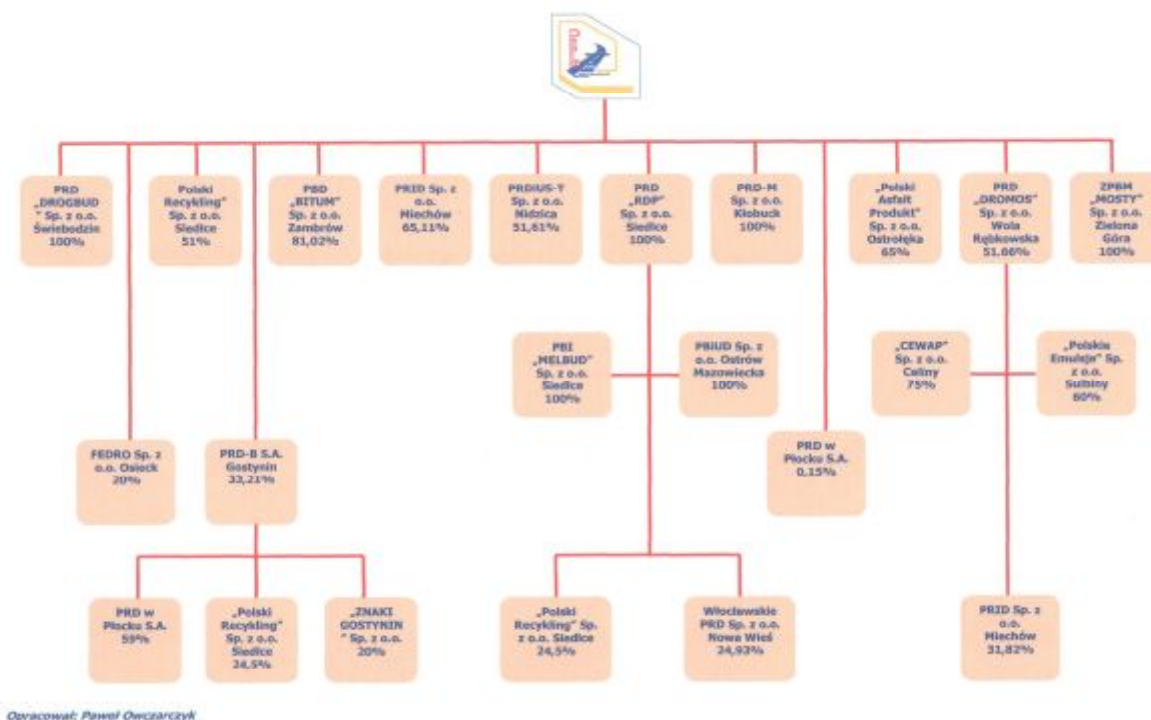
PRD „DROGBUD" Sp. z o.o. Świebodzin 100%

Polski Recykling" Sp. z o.o. Siedlce 51%

PBD „BITUM" Sp. z o.o. Zambrów 81,02%

PRID Sp. z o.o. Miechów 65,11%

PRDIUS-T Sp. z o.o. Nidzica 51,61%

PRD „RDP" Sp. z o.o. Siedlce 100%

PRD-M Sp. z o.o. Kłobuck 100%

„Polski Asfalt Produkt" Sp. z o.o. Ostrołęka 65%

PRD „DROMOS" Sp. z o.o. Wola Rębkowska 51,66%

ZPBM „MOSTY" Sp. z o.o. Zielona Góra 100%

PBI „MELBUD" Sp. z o.o. Siedlce 100%

PBIUD Sp. z o.o. Ostrów Mazowiecka 100%

„CEWAP" Sp. z o.o. Celiny 75%

„Polskie Emulsje" Sp. z o.o. Sulbiny 80%

FEDRO Sp. z o.o. Osieck 20%

PRD-B S.A. Gostynin 33,21%

PRD w Płocku S.A. 0,15%

PRD w Płocku S.A. 59%

„Polski Recykling" Sp. z o.o. Siedlce 34,5%

„ZNAKI GOSTYNIN" Sp. z o.o. 20%

„Polski Recykling" Sp. z o.o. Siedlce 24,5%

Włocławskie PRD Sp. z o.o. Nowa Wieś 24,93%

PRID Sp. z o.o. Miechów 31,82%

Opracował: Paweł Owczarczyk